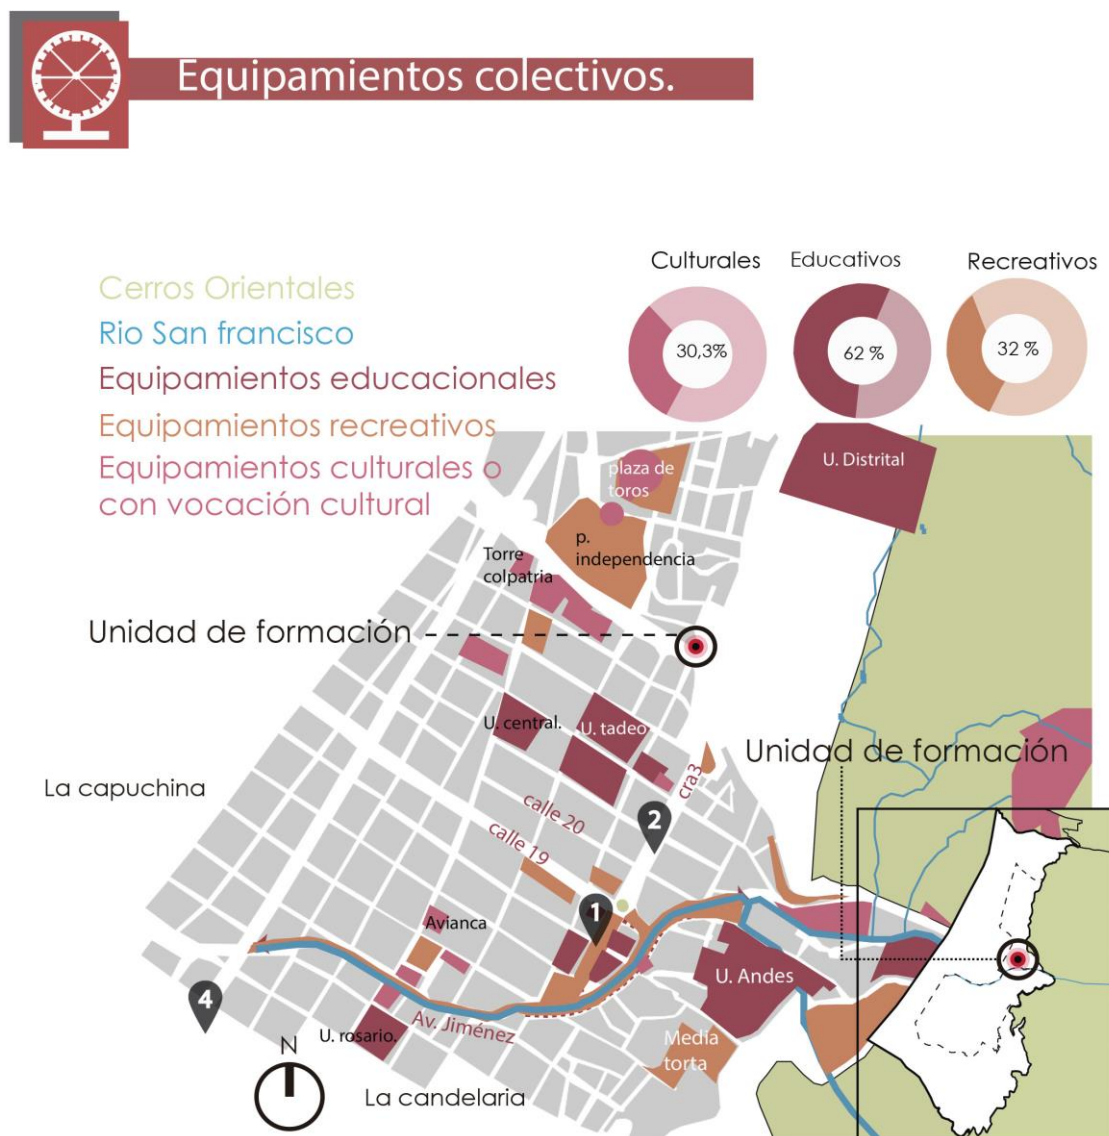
Equipamientos colectivos.

Culturales
30,3%

Educativos
62 %

Recreativos
32 %

Cerros Orientales
Rio San francisco
Equipamientos educacionales
Equipamientos recreativos
Equipamientos culturales o con vocación cultural

plaza de toros
U. Distrital
p. independencia
Torre colpatria
Unidad de formación
U. central.
U. tadeo
Unidad de formación
La capuchina
cra3
calle 20
calle 19
2
1
Avianca
U. Andes
4
U. rosario.
Av. Jiménez
Media torta
N
La candelaria